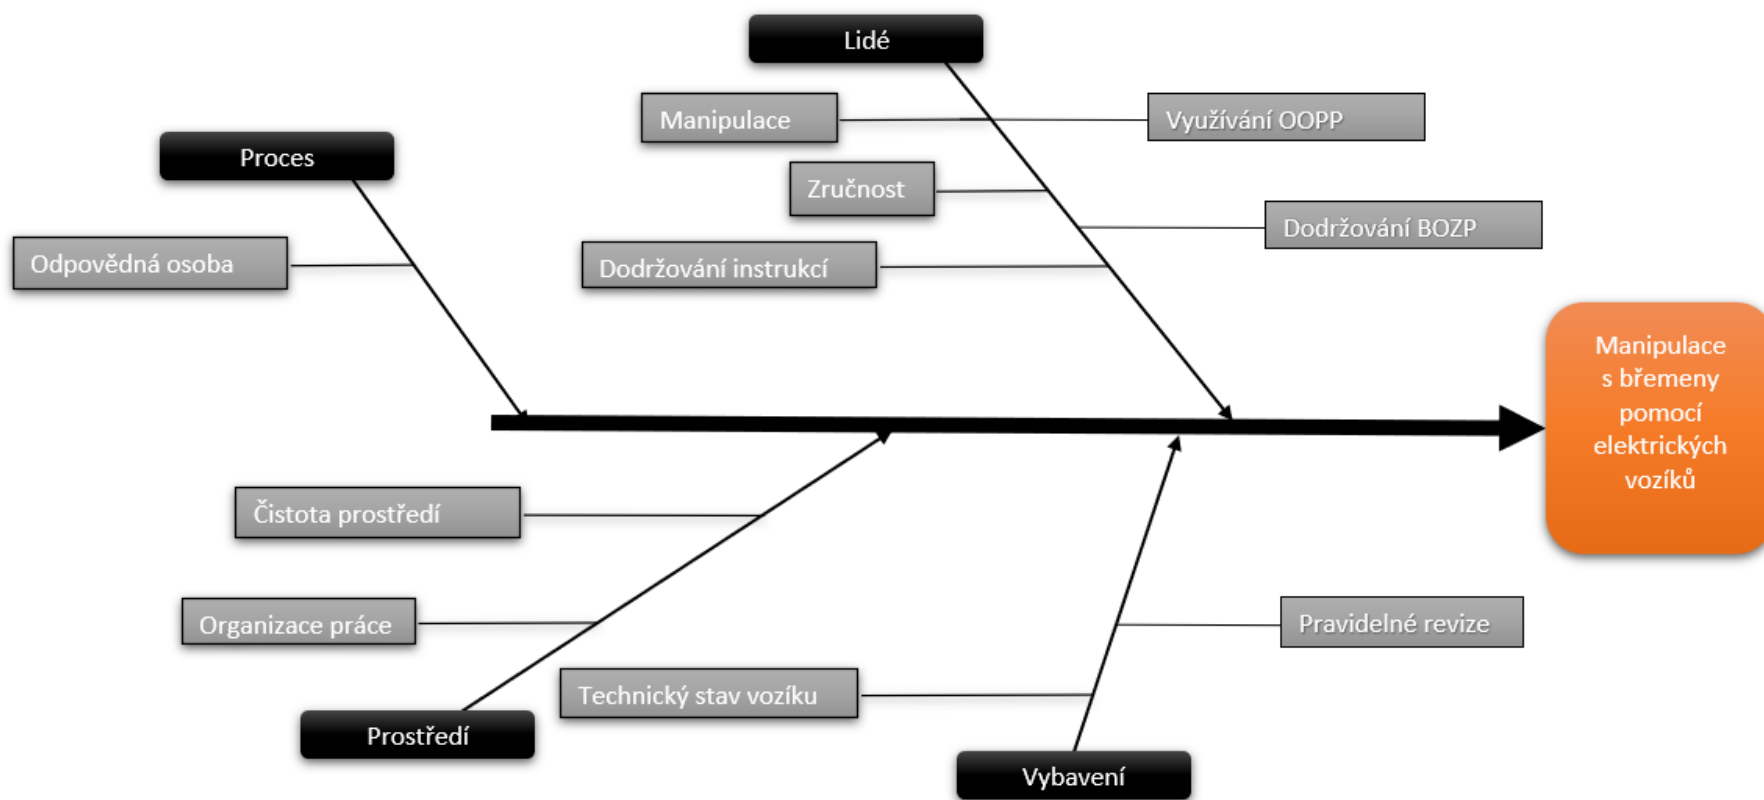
Lidé

Manipulace

Využívání OOPP

Proces

Zručnost

Dodržování BOZP

Odpovědná osoba

Dodržování instrukcí

Manipulace s břemeny pomocí elektrických vozíků

Čistota prostředí

Organizace práce

Pravidelné revize

Technický stav vozíku

Prostředí

Vybavení